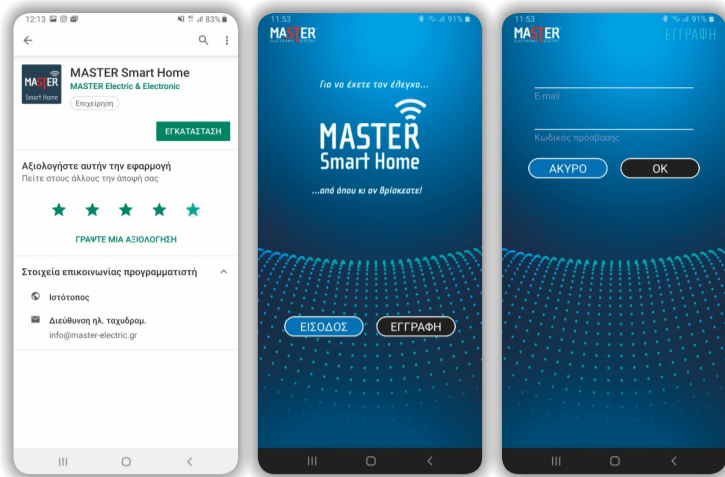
12:13 83%

MASTER Smart Home

MASTER Smart Home
MASTER Electric & Electronic
Επιχείρηση

ΕΓΚΑΤΑΣΤΑΣΗ

Αξιολογήστε αυτήν την εφαρμογή
Πείτε στους άλλους την άποψή σας

ΓΡΑΨΤΕ ΜΙΑ ΑΞΙΟΛΟΓΗΣΗ

Στοιχεία επικοινωνίας προγραμματιστή

Ιστότοπος

Διεύθυνση ηλ. ταχυδρομ.
info@master-electric.gr

11:53 91%

MASTER

Για να έχετε τον έλεγχο...

MASTER
Smart Home

...από όπου κι αν βρίσκεστε!

ΕΙΣΟΔΟΣ

ΕΓΓΡΑΦΗ

11:53 91%

MASTER

ΕΓΓΡΑΦΗ

E-mail

Κωδικός πρόσβασης

ΑΚΥΡΟ

OK